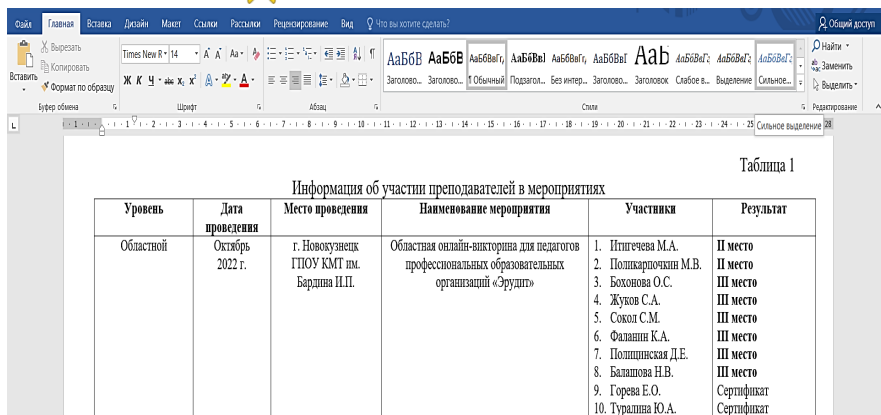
Файл Главная Вставка Дизайн Макет Ссылки Рассылки Рецензирование Вид Что вы хотите сделать? Общий доступ

Вырезать Копировать Вставить Формат по образцу Буфер обмена

Times New R 14 Шрифт

Абзац

АаБбВ Заголово... АаБбВ Заголово... АаБбВвГг, ¶ Обычный АаБбВвІ Подзагол... АаБбВвГг Без интер... АаБбВвГ Заголово... АаБ Заголовок АаБбВеГг Слабое в... АаБбВеГг Выделение АаБбВеГг Сильное... Стили

Найти Заменить Выделить Редактирование

Сильное выделение

Таблица 1

Информация об участии преподавателей в мероприятиях

| Уровень | Дата проведения | Место проведения | Наименование мероприятия | Участники | Результат |
|---|---|---|---|---|---|
| Областной | Октябрь 2022 г. | г. Новокузнецк ГПОУ КМТ им. Бардина И.П. | Областная онлайн-викторина для педагогов профессиональных образовательных организаций «Эрудит» | 1. Итигечева М.А.<br>2. Поликарпочкин М.В.<br>3. Бохонова О.С.<br>4. Жуков С.А.<br>5. Сокол С.М.<br>6. Фаланин К.А.<br>7. Полищинская Д.Е.<br>8. Балашова Н.В.<br>9. Горева Е.О.<br>10. Туралина Ю.А. | II место<br>II место<br>III место<br>III место<br>III место<br>III место<br>III место<br>III место<br>Сертификат<br>Сертификат |